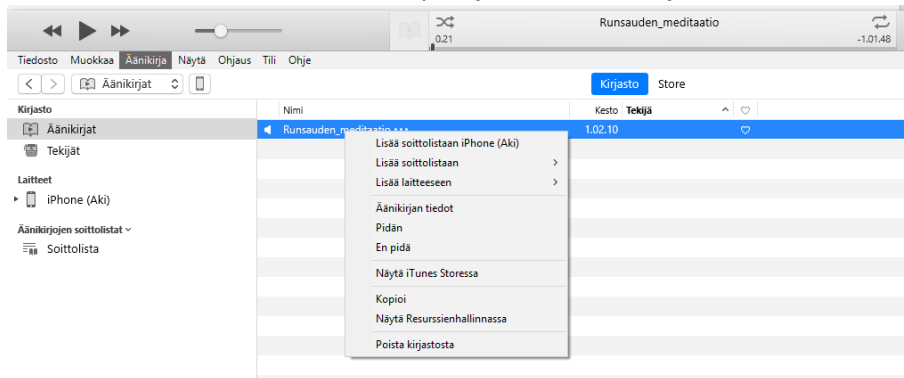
0.21

Runsauden_meditaatio

-1.01.48

Tiedosto Muokkaa Äänikirja Näytä Ohjaus Tili Ohje

Äänikirjat

Kirjasto Store

Kirjasto
Äänikirjat
Tekijät

Laitteet
iPhone (Aki)

Äänikirjojen soittolistat
Soittolista

| Nimi | Kesto | Tekijä |
|---|---|---|
| Runsauden_meditaatio ••• | 1.02.10 | |

Lisää soittolistaan iPhone (Aki)
Lisää soittolistaan
Lisää laitteeseen
Äänikirjan tiedot
Pidän
En pidä
Näytä iTunes Storessa
Kopioi
Näytä Resurssienhallinnassa
Poista kirjastosta